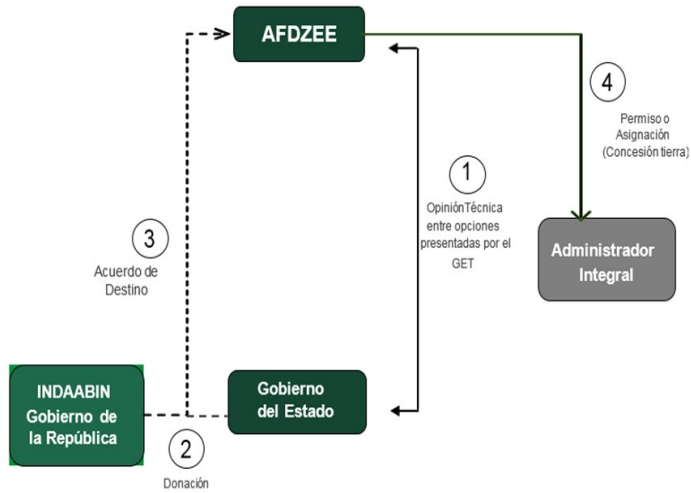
AFDZEE

4

Permiso o Asignación (Concesión tierra)

1

Opinión Técnica entre opciones presentadas por el GET

3

Acuerdo de Destino

Administrador Integral

INDAABIN Gobierno de la República

Gobierno del Estado

2

Donación